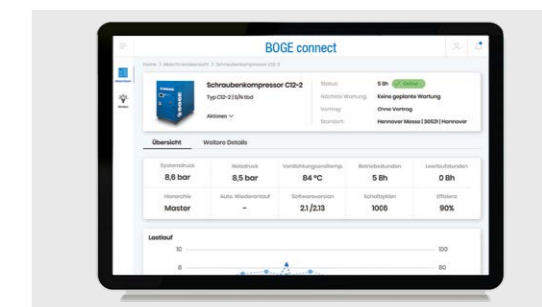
BOGE connect

Home > Maschinenübersicht > Schraubenkompressor C12-2

Maschinen

Schraubenkompressor C12-2

Typ C12-2 | 5,74 l/bd

Aktionen

Status: 5 th Online

Nächste Wartung: Keine geplante Wartung

Vertrag: Ohne Vertrag

Standort: Hannover Messe | 30521 | Hannover

Übersicht

Weitere Details

| Systemdruck | Netzdruck | Verdichtungsendtemp. | Betriebsstunden | Leerlaufstunden |
|---|---|---|---|---|
| 8,6 bar | 8,5 bar | 84 °C | 5 8h | 0 8h |
| Hierarchie | Auto. Wiederanlauf | Softwareversion | Schaltspiel | Effizienz |
| Master | – | 2.1 2.13 | 1006 | 90% |

Lastlauf

10

8

100

80